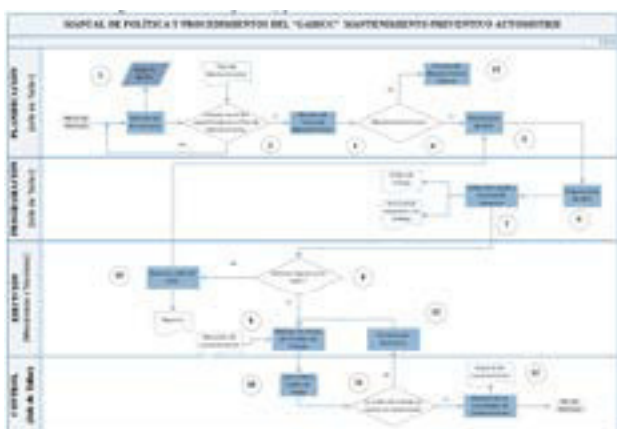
MANUAL DE POLÍTICAS Y PROCEDIMIENTOS DEL "GADBCC" MANTENIMIENTO PREVENTIVO AUTOMOTRIZ

PLANIFICACIÓN (Jefe de Taller)

PROGRAMACIÓN (Jefe de Taller)

EJECUCIÓN (Mecánicos / Técnicos)

CONTROL (Jefe de Taller)

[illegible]